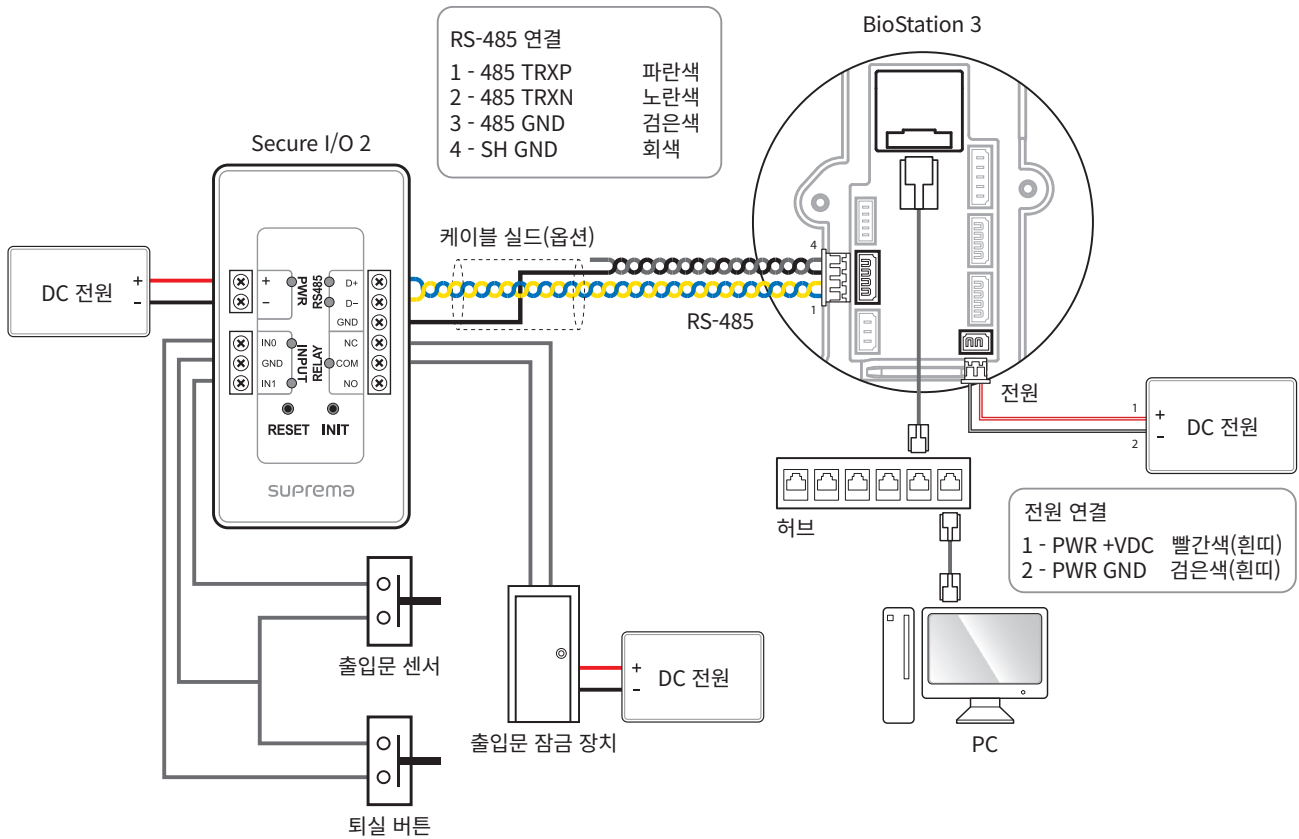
RS-485 연결
1 - 485 TRXP 파란색
2 - 485 TRXN 노란색
3 - 485 GND 검은색
4 - SH GND 회색

BioStation 3

Secure I/O 2

DC 전원
+
–

+
–
PWR
RS485
D+
D–
GND
IN0
GND
IN1
INPUT
RELAY
NC
COM
NO
RESET
INIT
suprema

케이블 실드(옵션)

4
1

RS-485

전원

1
2
+
–
DC 전원

허브

전원 연결
1 - PWR +VDC 빨간색(흰띠)
2 - PWR GND 검은색(흰띠)

출입문 센서

+
–
DC 전원

출입문 잠금 장치

PC

퇴실 버튼